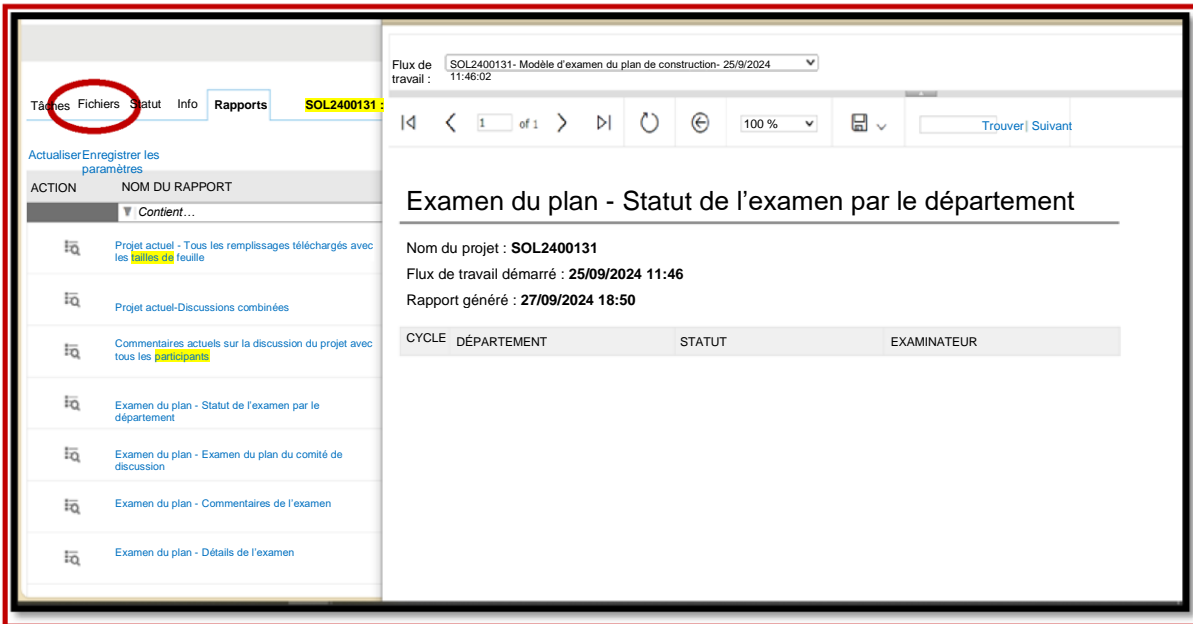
Tâches Fichiers Statut Info Rapports SOL2400131 :

Actualiser Enregistrer les paramètres

| ACTION | NOM DU RAPPORT |
|---|---|
| | Contient… |
| | Projet actuel - Tous les remplissages téléchargés avec les tailles de feuille |
| | Projet actuel-Discussions combinées |
| | Commentaires actuels sur la discussion du projet avec tous les participants |
| | Examen du plan - Statut de l'examen par le département |
| | Examen du plan - Examen du plan du comité de discussion |
| | Examen du plan - Commentaires de l'examen |
| | Examen du plan - Détails de l'examen |

Flux de travail : SOL2400131- Modèle d'examen du plan de construction- 25/9/2024 11:46:02

1 of 1 100 % Trouver | Suivant

Examen du plan - Statut de l'examen par le département

Nom du projet : SOL2400131

Flux de travail démarré : 25/09/2024 11:46

Rapport généré : 27/09/2024 18:50

| CYCLE | DÉPARTEMENT | STATUT | EXAMINATEUR |
|---|---|---|---|